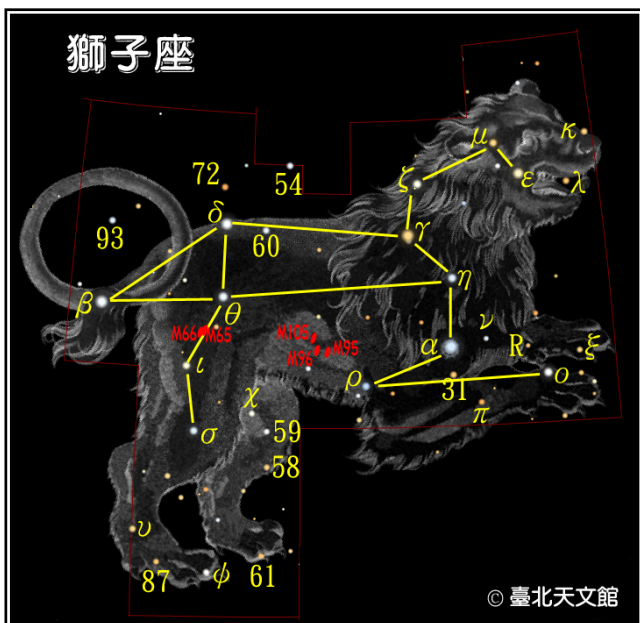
獅子座

72
54
93
$\delta$
60
$\zeta$
$\gamma$
$\mu$
$\kappa$
$\varepsilon$
$\lambda$
$\beta$
$\theta$
$\eta$
M66 M65
M105
M96 M95
$\iota$
$\nu$
$\alpha$
R
$\xi$
$\rho$
31
$o$
$\chi$
$\pi$
$\sigma$
59
58
$\upsilon$
87
$\phi$
61
© 臺北天文館